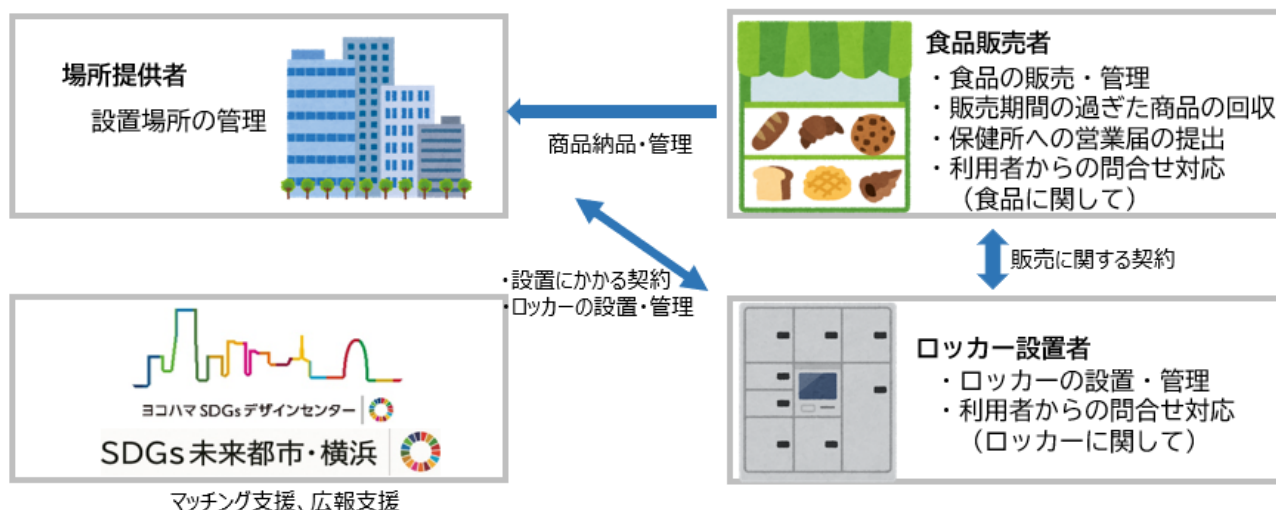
場所提供者
設置場所の管理

商品納品・管理

食品販売者
・食品の販売・管理
・販売期間の過ぎた商品の回収
・保健所への営業届の提出
・利用者からの問合せ対応
（食品に関して）

販売に関する契約

・設置にかかる契約
・ロッカーの設置・管理

ヨコハマ SDGsデザインセンター
SDGs未来都市・横浜

マッチング支援、広報支援

ロッカー設置者
・ロッカーの設置・管理
・利用者からの問合せ対応
（ロッカーに関して）